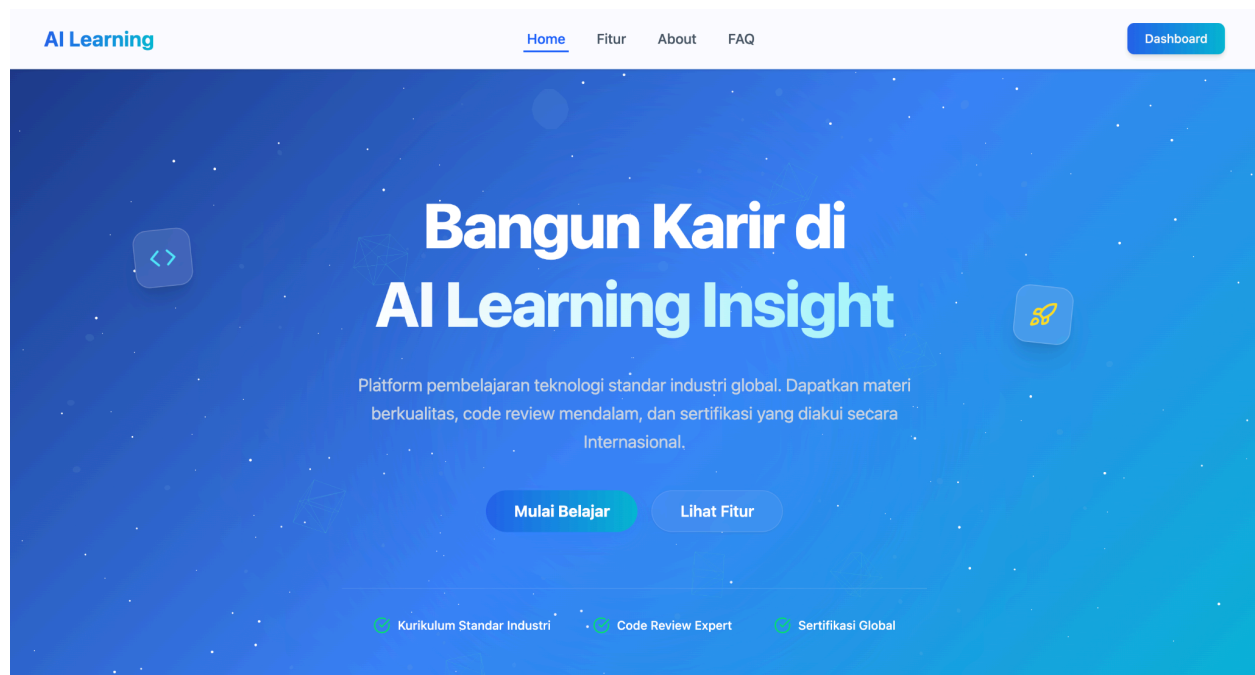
AI Learning

Home Fitur About FAQ

Dashboard

Bangun Karir di
AI Learning Insight

Platform pembelajaran teknologi standar industri global. Dapatkan materi berkualitas, code review mendalam, dan sertifikasi yang diakui secara Internasional.

Mulai Belajar

Lihat Fitur

Kurikulum Standar Industri

Code Review Expert

Sertifikasi Global